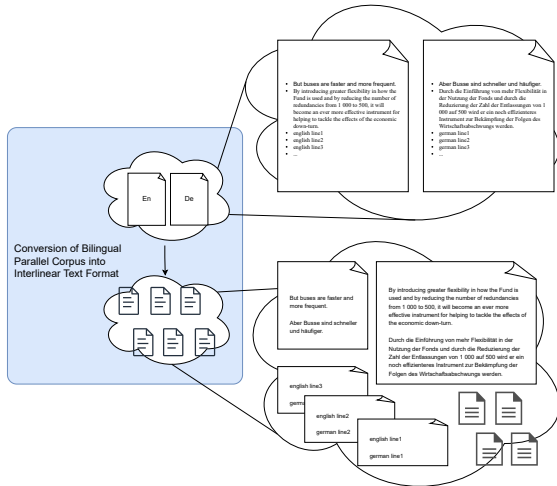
En

De

• But buses are faster and more frequent.
• By introducing greater flexibility in how the Fund is used and by reducing the number of redundancies from 1 000 to 500, it will become an ever more effective instrument for helping to tackle the effects of the economic down-turn.
• english line1
• english line2
• english line3
• ...

• Aber Busse sind schneller und häufiger.
• Durch die Einführung von mehr Flexibilität in der Nutzung der Fonds und durch die Reduzierung der Zahl der Entlassungen von 1 000 auf 500 wird er ein noch effizienteres Instrument zur Bekämpfung der Folgen des Wirtschaftsabschwungs werden.
• german line1
• german line2
• german line3
• ...

Conversion of Bilingual Parallel Corpus into Interlinear Text Format

But buses are faster and more frequent.

Aber Busse sind schneller und häufiger.

By introducing greater flexibility in how the Fund is used and by reducing the number of redundancies from 1 000 to 500, it will become an ever more effective instrument for helping to tackle the effects of the economic down-turn.

Durch die Einführung von mehr Flexibilität in der Nutzung der Fonds und durch die Reduzierung der Zahl der Entlassungen von 1 000 auf 500 wird er ein noch effizienteres Instrument zur Bekämpfung der Folgen des Wirtschaftsabschwungs werden.

english line3

german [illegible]

english line2

german line2

english line1

german line1